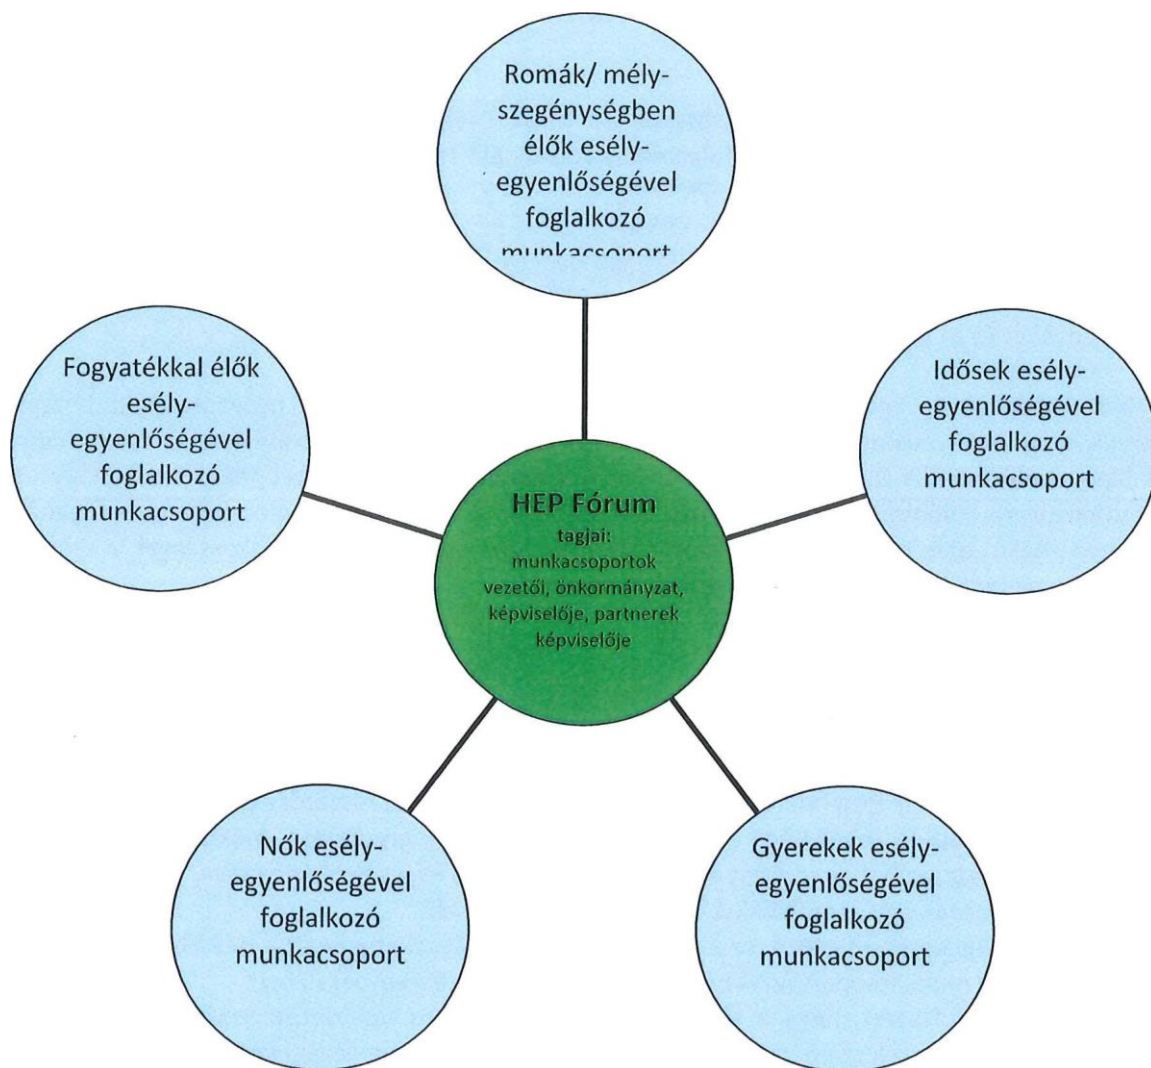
Romák/ mélyszegénységben élők esélyegyenlőségével foglalkozó munkacsoport

Fogyatékkal élők esélyegyenlőségével foglalkozó munkacsoport

Idősek esélyegyenlőségével foglalkozó munkacsoport

HEP Fórum
tagjai: munkacsoportok vezetői, önkormányzat, képviselője, partnerek képviselője

Nők esélyegyenlőségével foglalkozó munkacsoport

Gyerekek esélyegyenlőségével foglalkozó munkacsoport